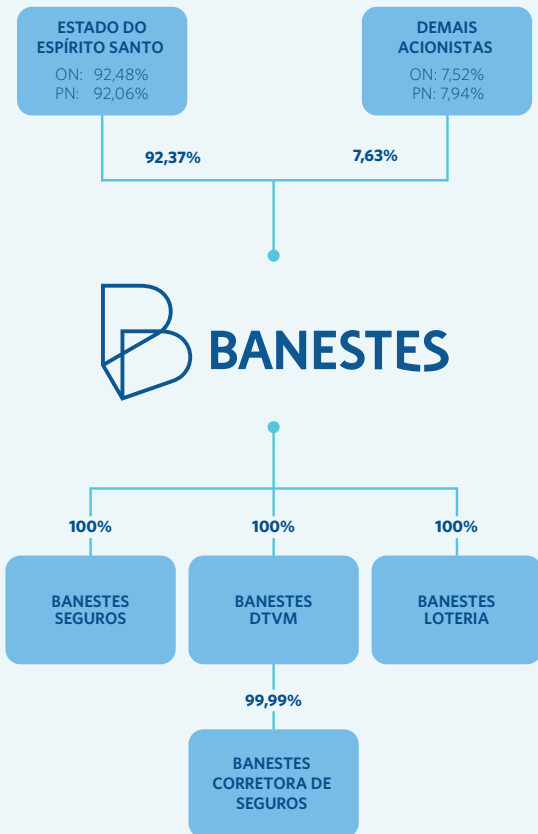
ESTADO DO ESPÍRITO SANTO
ON: 92,48%
PN: 92,06%

DEMAIS ACIONISTAS
ON: 7,52%
PN: 7,94%

92,37%

7,63%

BANESTES

100%

100%

100%

BANESTES SEGUROS

BANESTES DTVM

BANESTES LOTERIA

99,99%

BANESTES CORRETORA DE SEGUROS